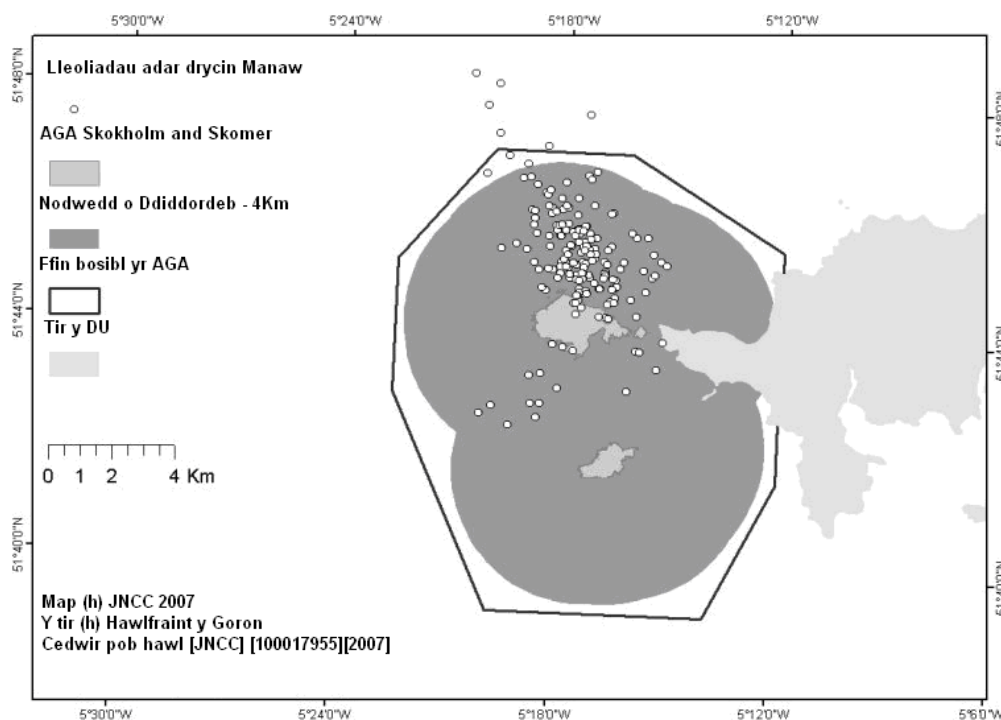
5°30'0"W
5°24'0"W
5°18'0"W
5°12'0"W

51°48'0"N
51°44'0"N
51°40'0"N

Lleoliadau adar drycin Manaw

AGA Skokholm and Skomer

Nodwedd o Ddiddordeb - 4Km

Ffin bosibl yr AGA

Tir y DU

0 1 2 4 Km

Map (h) JNCC 2007
Y tir (h) Hawlfraint y Goron
Cedwir pob hawl [JNCC] [100017955][2007]

5°30'0"W
5°24'0"W
5°18'0"W
5°12'0"W
5°6'0"W